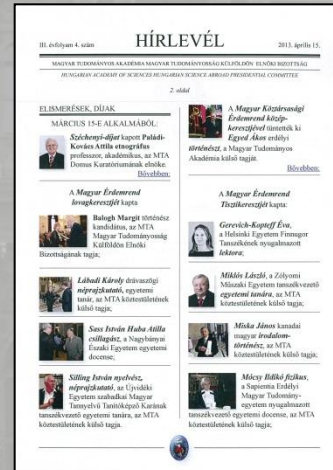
III. évfolyam 4. szám HÍRLEVÉL 2013. április 15.

MAGYAR TUDOMÁNYOS AKADÉMIA MAGYAR TUDOMÁNYOSSÁG KÜLFÖLDÖN ELNÖKI BIZOTTSÁG

HUNGARIAN ACADEMY OF SCIENCES HUNGARIAN SCIENCE ABROAD PRESIDENTIAL COMMITTEE

2. oldal

ELISMERÉSEK, DÍJAK

MÁRCIUS 15-E ALKALMÁBÓL:

Széchenyi-díjat kapott Paládi-Kovács Attila etnográfus professzor, akadémikus, az MTA Domus Kuratóriumának elnöke. Bővebben

A Magyar Érdemrend lovagkeresztjét kapta:

Balogh Margit történész kandidátus, az MTA Magyar Tudományosság Külföldön Elnöki Bizottságának tagja;

Lábadi Károly drávaszögi néprajzkutató, egyetemi tanár, az MTA köztestületének külső tagja;

Sass István Huba Attila csillagász, a Nagybányai Északi Egyetem egyetemi docense;

Silling István nyelvész, néprajzkutató, az Újvidéki Egyetem szabadkai Magyar Tannyelvű Tanítóképző Karának tanszékvezető egyetemi tanára, az MTA köztestületének külső tagja.

A Magyar Köztársasági Érdemrend középkeresztjével tüntették ki Egyed Ákos erdélyi történészt, a Magyar Tudományos Akadémia külső tagját. Bővebben

A Magyar Érdemrend Tisztikeresztjét kapta:

Gerevich-Kopteff Éva, a Helsinki Egyetem Finnugor Tanszékének nyugalmazott lektora;

Miklós László, a Zólyomi Műszaki Egyetem tanszékvezető egyetemi tanára, az MTA köztestületének külső tagja;

Miska János kanadai magyar irodalomtörténész, az MTA köztestületének külső tagja;

Mócsy Ildikó fizikus, a Sapientia Erdélyi Magyar Tudományegyetem nyugalmazott tanszékvezető egyetemi docense, az MTA köztestületének külső tagja.